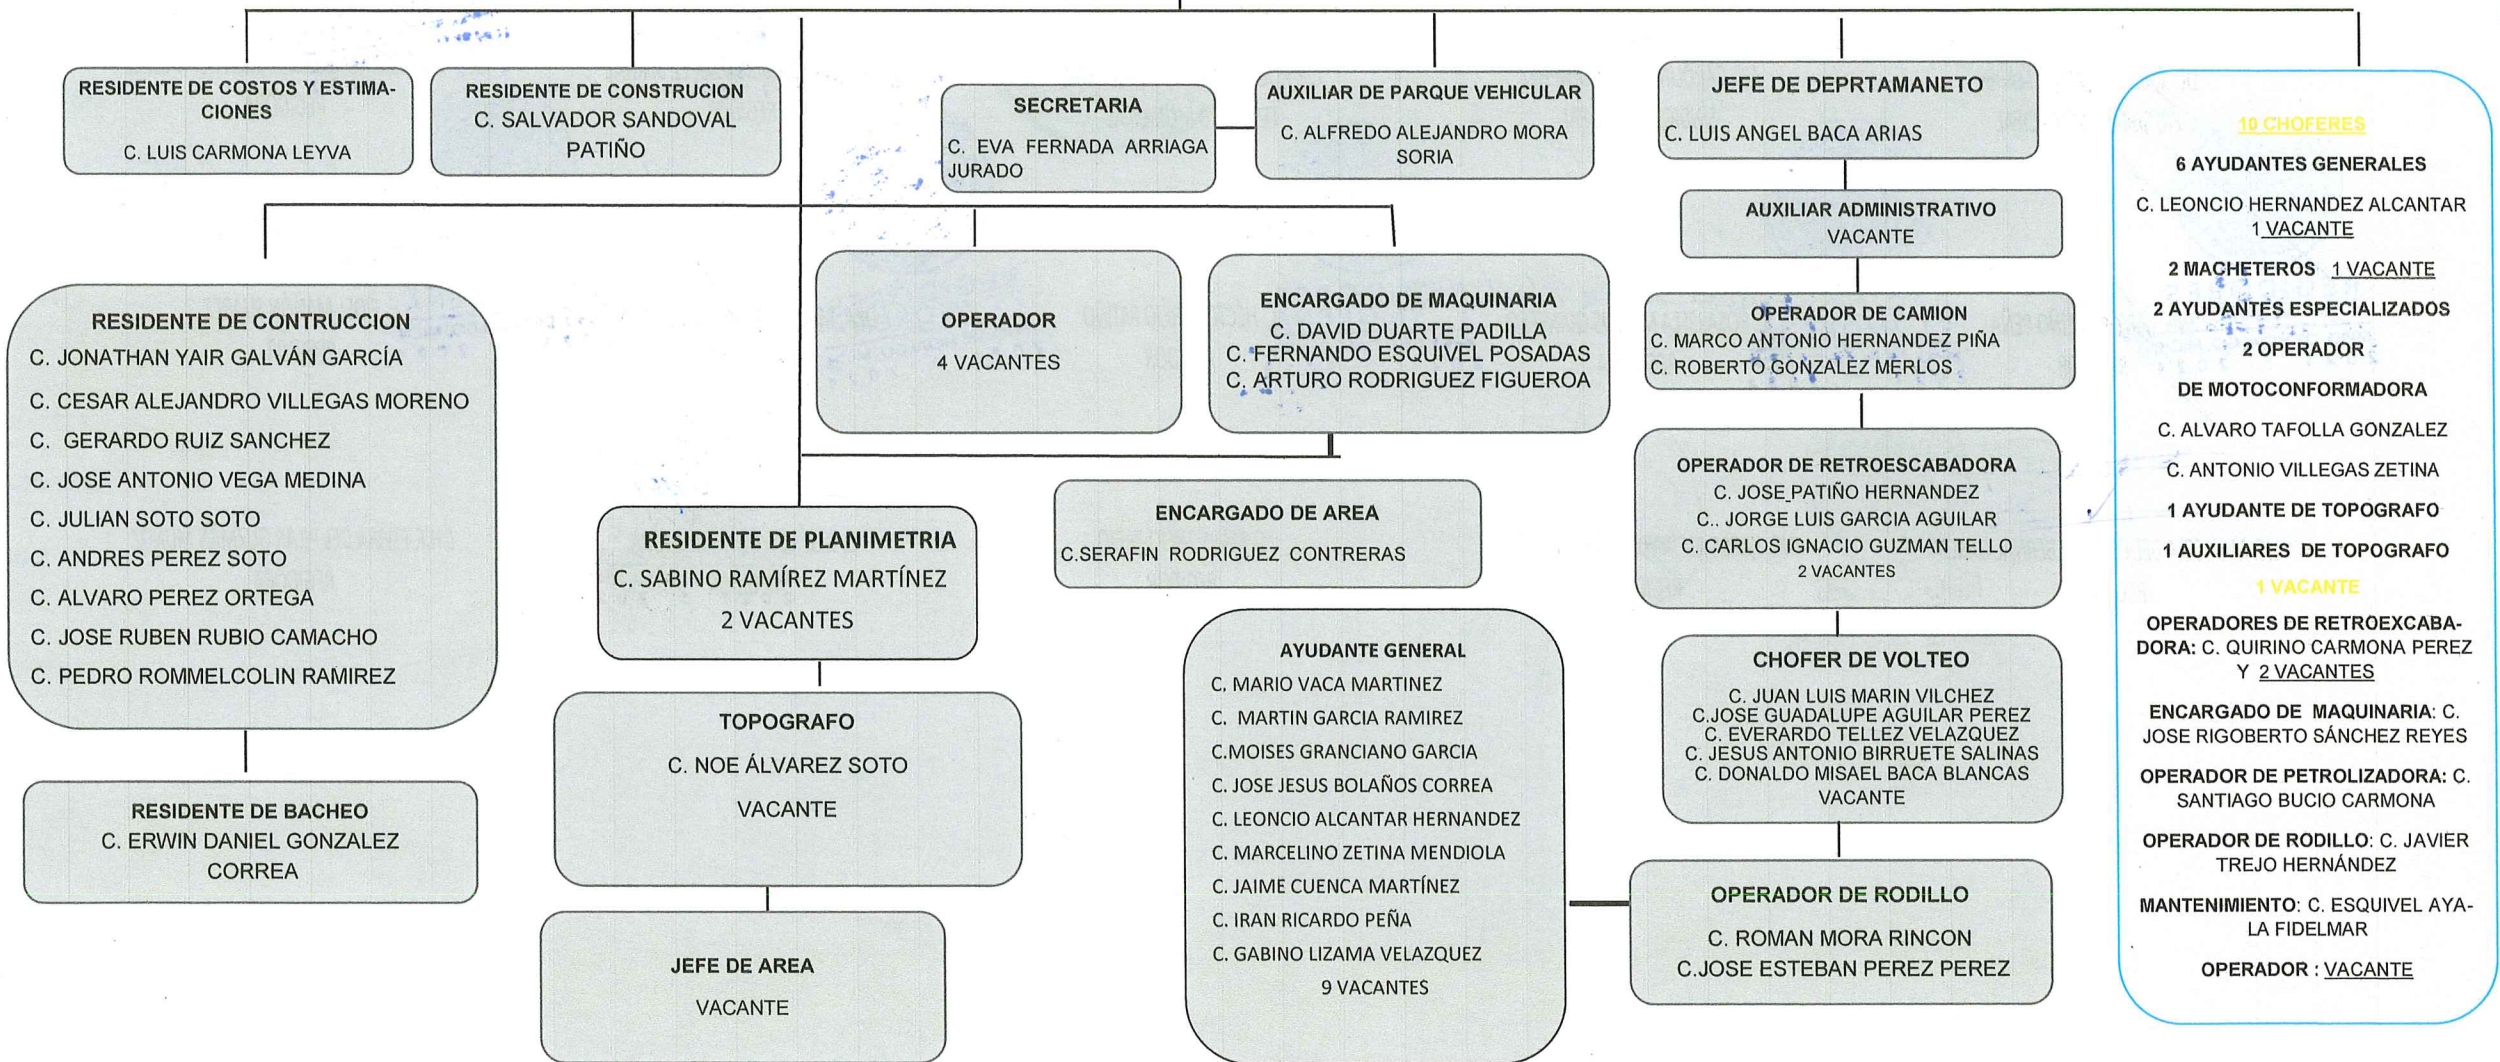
RESIDENTE DE COSTOS Y ESTIMACIONES
C. LUIS CARMONA LEYVA

RESIDENTE DE CONSTRUCION
C. SALVADOR SANDOVAL PATIÑO

SECRETARIA
C. EVA FERNADA ARRIAGA JURADO

AUXILIAR DE PARQUE VEHICULAR
C. ALFREDO ALEJANDRO MORA SORIA

JEFE DE DEPRTAMANETO
C. LUIS ANGEL BACA ARIAS

10 CHOFERES
6 AYUDANTES GENERALES
C. LEONCIO HERNANDEZ ALCANTAR
1 VACANTE
2 MACHETEROS 1 VACANTE
2 AYUDANTES ESPECIALIZADOS
2 OPERADOR
DE MOTOCONFORMADORA
C. ALVARO TAFOLLA GONZALEZ
C. ANTONIO VILLEGAS ZETINA
1 AYUDANTE DE TOPOGRAFO
1 AUXILIARES DE TOPOGRAFO
1 VACANTE
OPERADORES DE RETROEXCABADORA: C. QUIRINO CARMONA PEREZ Y 2 VACANTES
ENCARGADO DE MAQUINARIA: C. JOSE RIGOBERTO SÁNCHEZ REYES
OPERADOR DE PETROLIZADORA: C. SANTIAGO BUCIO CARMONA
OPERADOR DE RODILLO: C. JAVIER TREJO HERNÁNDEZ
MANTENIMIENTO: C. ESQUIVEL AYALA FIDELMAR
OPERADOR : VACANTE

AUXILIAR ADMINISTRATIVO
VACANTE

RESIDENTE DE CONTRUCCION
C. JONATHAN YAIR GALVÁN GARCÍA
C. CESAR ALEJANDRO VILLEGAS MORENO
C. GERARDO RUIZ SANCHEZ
C. JOSE ANTONIO VEGA MEDINA
C. JULIAN SOTO SOTO
C. ANDRES PEREZ SOTO
C. ALVARO PEREZ ORTEGA
C. JOSE RUBEN RUBIO CAMACHO
C. PEDRO ROMMELCOLIN RAMIREZ

OPERADOR
4 VACANTES

ENCARGADO DE MAQUINARIA
C. DAVID DUARTE PADILLA
C. FERNANDO ESQUIVEL POSADAS
C. ARTURO RODRIGUEZ FIGUEROA

OPERADOR DE CAMION
C. MARCO ANTONIO HERNANDEZ PIÑA
C. ROBERTO GONZALEZ MERLOS

OPERADOR DE RETROESCABADORA
C. JOSE PATIÑO HERNANDEZ
C.. JORGE LUIS GARCIA AGUILAR
C. CARLOS IGNACIO GUZMAN TELLO
2 VACANTES

ENCARGADO DE AREA
C.SERAFIN RODRIGUEZ CONTRERAS

RESIDENTE DE PLANIMETRIA
C. SABINO RAMÍREZ MARTÍNEZ
2 VACANTES

RESIDENTE DE BACHEO
C. ERWIN DANIEL GONZALEZ CORREA

TOPOGRAFO
C. NOE ÁLVAREZ SOTO
VACANTE

AYUDANTE GENERAL
C. MARIO VACA MARTINEZ
C. MARTIN GARCIA RAMIREZ
C.MOISES GRANCIANO GARCIA
C. JOSE JESUS BOLAÑOS CORREA
C. LEONCIO ALCANTAR HERNANDEZ
C. MARCELINO ZETINA MENDIOLA
C. JAIME CUENCA MARTÍNEZ
C. IRAN RICARDO PEÑA
C. GABINO LIZAMA VELAZQUEZ
9 VACANTES

CHOFER DE VOLTEO
C. JUAN LUIS MARIN VILCHEZ
C.JOSE GUADALUPE AGUILAR PEREZ
C. EVERARDO TELLEZ VELAZQUEZ
C. JESUS ANTONIO BIRRUETE SALINAS
C. DONALDO MISAEL BACA BLANCAS
VACANTE

JEFE DE AREA
VACANTE

OPERADOR DE RODILLO
C. ROMAN MORA RINCON
C.JOSE ESTEBAN PEREZ PEREZ